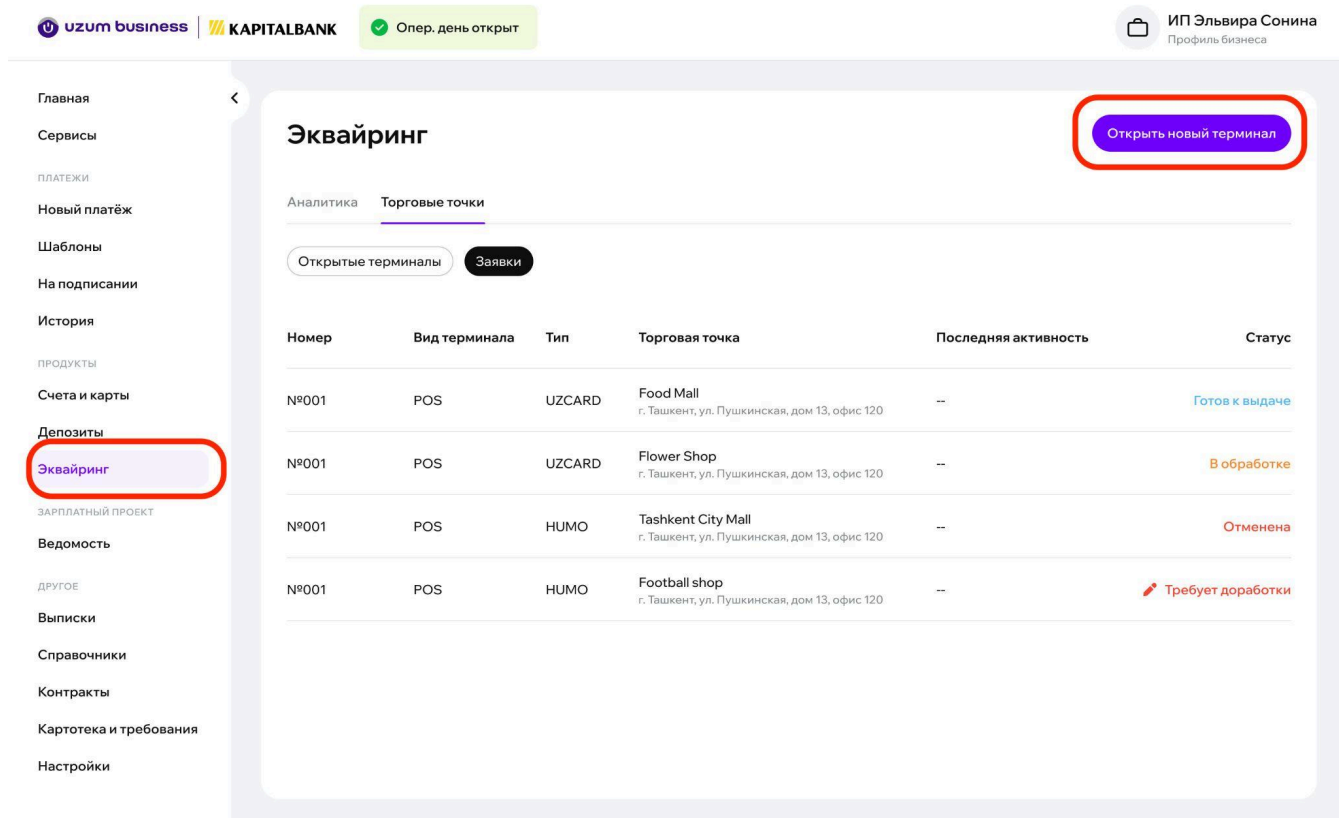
uzum business | KAPITALBANK Опер. день открыт

ИП Эльвира Сонина
Профиль бизнеса

Главная
Сервисы
ПЛАТЕЖИ
Новый платёж
Шаблоны
На подписании
История
ПРОДУКТЫ
Счета и карты
Депозиты
Эквайринг
ЗАРПЛАТНЫЙ ПРОЕКТ
Ведомость
ДРУГОЕ
Выписки
Справочники
Контракты
Картотека и требования
Настройки

Эквайринг

Открыть новый терминал

Аналитика Торговые точки

Открытые терминалы Заявки

| Номер | Вид терминала | Тип | Торговая точка | Последняя активность | Статус |
|---|---|---|---|---|---|
| №001 | POS | UZCARD | Food Mall г. Ташкент, ул. Пушкинская, дом 13, офис 120 | -- | Готов к выдаче |
| №001 | POS | UZCARD | Flower Shop г. Ташкент, ул. Пушкинская, дом 13, офис 120 | -- | В обработке |
| №001 | POS | HUMO | Tashkent City Mall г. Ташкент, ул. Пушкинская, дом 13, офис 120 | -- | Отменена |
| №001 | POS | HUMO | Football shop г. Ташкент, ул. Пушкинская, дом 13, офис 120 | -- | Требует доработки |